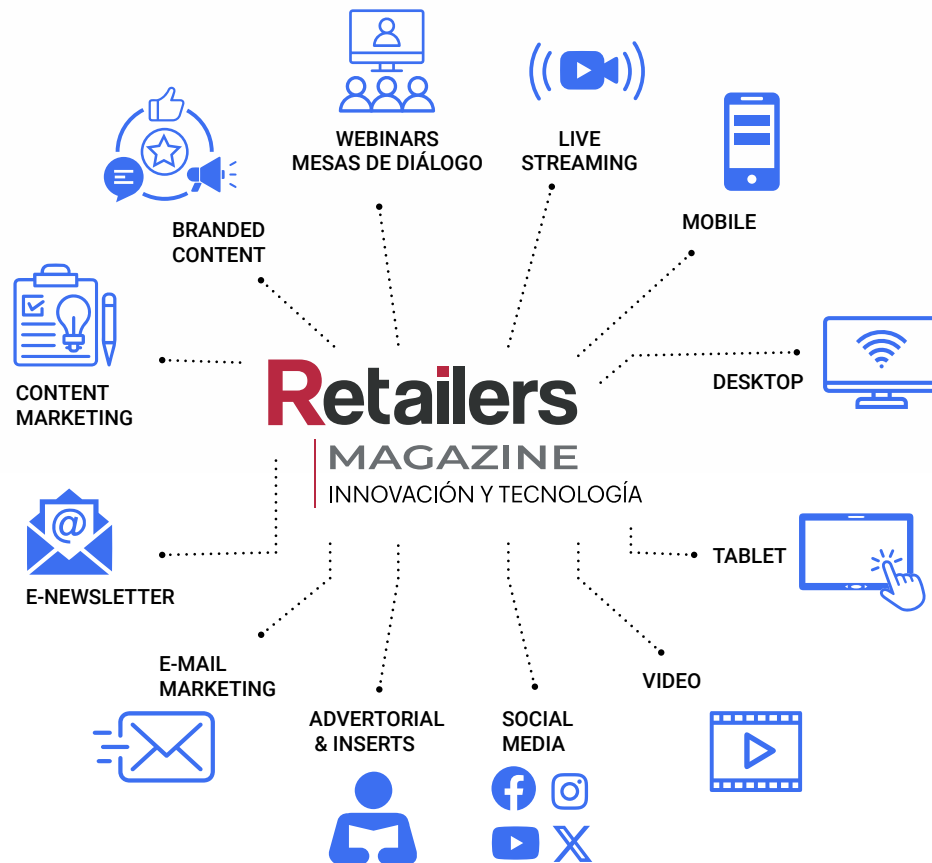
WEBINARS
MESAS DE DIÁLOGO

LIVE
STREAMING

BRANDED
CONTENT

MOBILE

CONTENT
MARKETING

Retailers
MAGAZINE
INNOVACIÓN Y TECNOLOGÍA

DESKTOP

TABLET

E-NEWSLETTER

E-MAIL
MARKETING

ADVERTORIAL
& INSERTS

SOCIAL
MEDIA

VIDEO